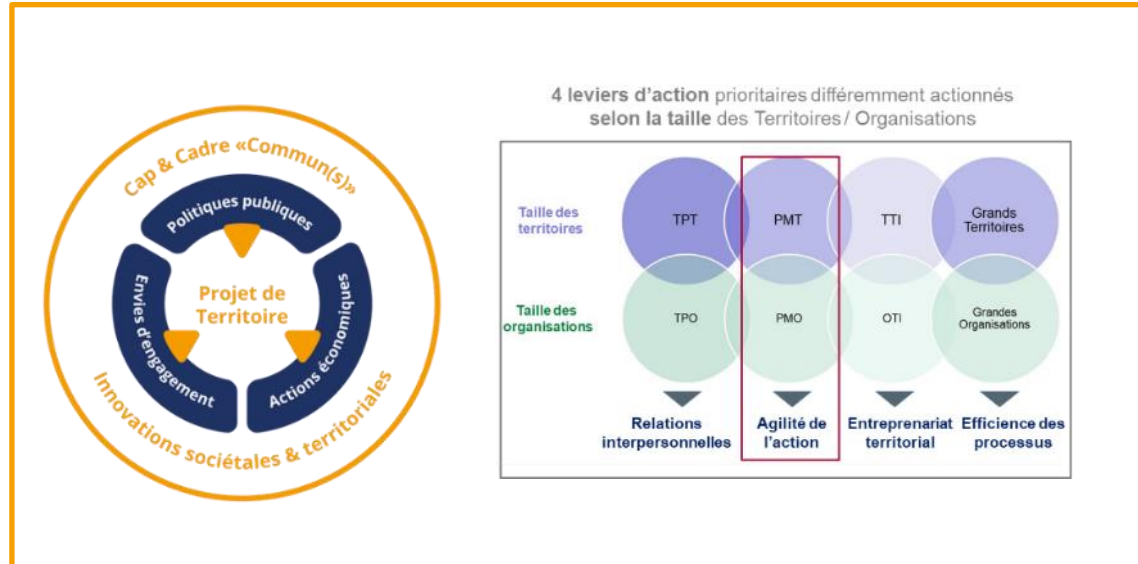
Cap & Cadre «Commun(s)»

Politiques publiques

Envies d'engagement

Projet de Territoire

Actions économiques

Innovations sociétales & territoriales

4 leviers d'action prioritaires différemment actionnés selon la taille des Territoires / Organisations

Taille des territoires

TPT

PMT

TTI

Grands Territoires

Taille des organisations

TPO

PMO

OTI

Grandes Organisations

Relations interpersonnelles

Agilité de l'action

Entreprenariat territorial

Efficience des processus